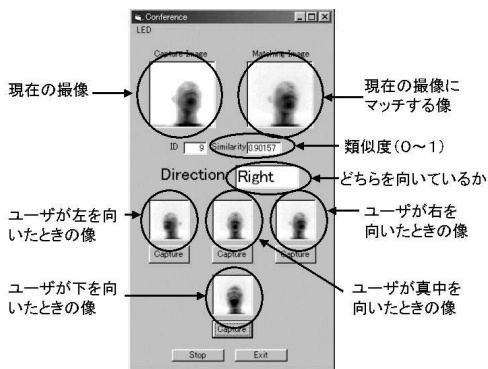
Conference
LED

Capture Image

Matching Image

現在の撮像

現在の撮像にマッチする像

ID 9 Similarity 0.90157

類似度(0～1)

Direction Right

どちらを向いているか

ユーザが左を向いたときの像

ユーザが右を向いたときの像

Capture

Capture

Capture

ユーザが下を向いたときの像

ユーザが真中を向いたときの像

Capture

Stop

Exit